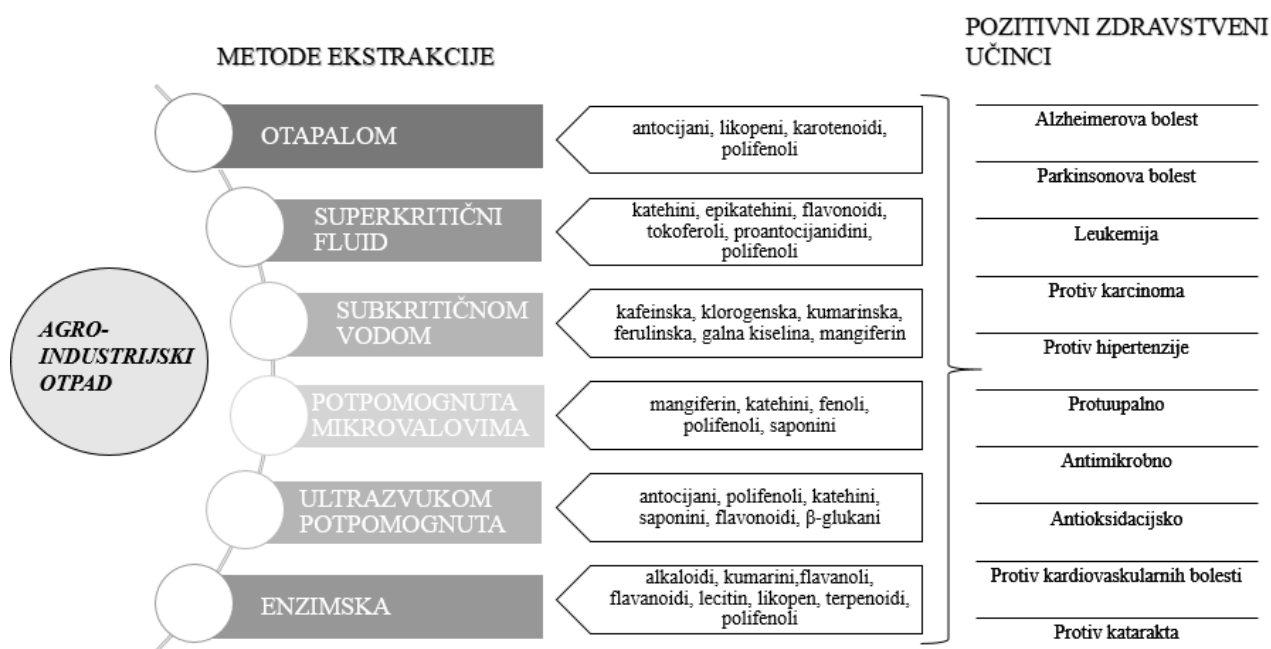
METODE EKSTRAKCIJE

POZITIVNI ZDRAVSTVENI UČINCI

AGRO-INDUSTRIJSKI OTPAD

OTAPALOM

antocijani, likopeni, karotenoidi, polifenoli

SUPERKRITIČNI FLUID

katehini, epikatehini, flavonoidi, tokoferoli, proantocijanidini, polifenoli

SUBKRITIČNOM VODOM

kafeinska, klorogenska, kumarinska, ferulinska, galna kiselina, mangiferin

POTPOMOGNUTA MIKROVALOVIMA

mangiferin, katehini, fenoli, polifenoli, saponini

ULTRAZVUKOM POTPOMOGNUTA

antocijani, polifenoli, katehini, saponini, flavonoidi, β-glukani

ENZIMSKA

alkaloidi, kumarini,flavanoli, flavanoidi, lecitin, likopen, terpenoidi, polifenoli

Alzheimerova bolest

Parkinsonova bolest

Leukemija

Protiv karcinoma

Protiv hipertenzije

Protuupalno

Antimikrobno

Antioksidacijsko

Protiv kardiovaskularnih bolesti

Protiv katarakta